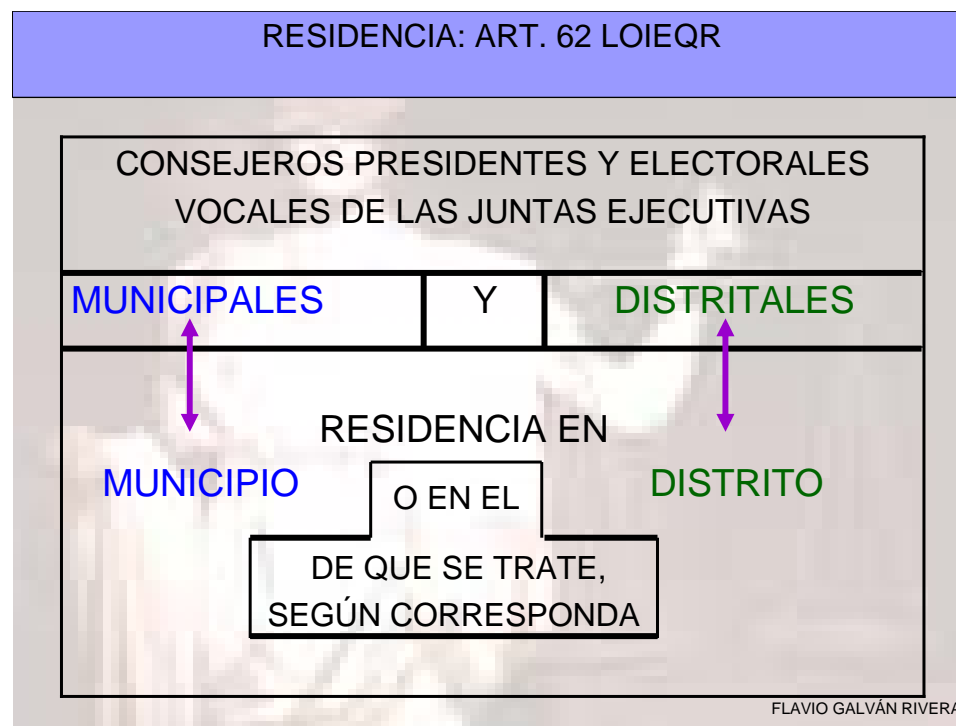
RESIDENCIA: ART. 62 LOIEQR

CONSEJEROS PRESIDENTES Y ELECTORALES VOCALES DE LAS JUNTAS EJECUTIVAS

MUNICIPALES

Y

DISTRITALES

RESIDENCIA EN

MUNICIPIO

O EN EL

DISTRITO

DE QUE SE TRATE, SEGÚN CORRESPONDA

FLAVIO GALVÁN RIVERA